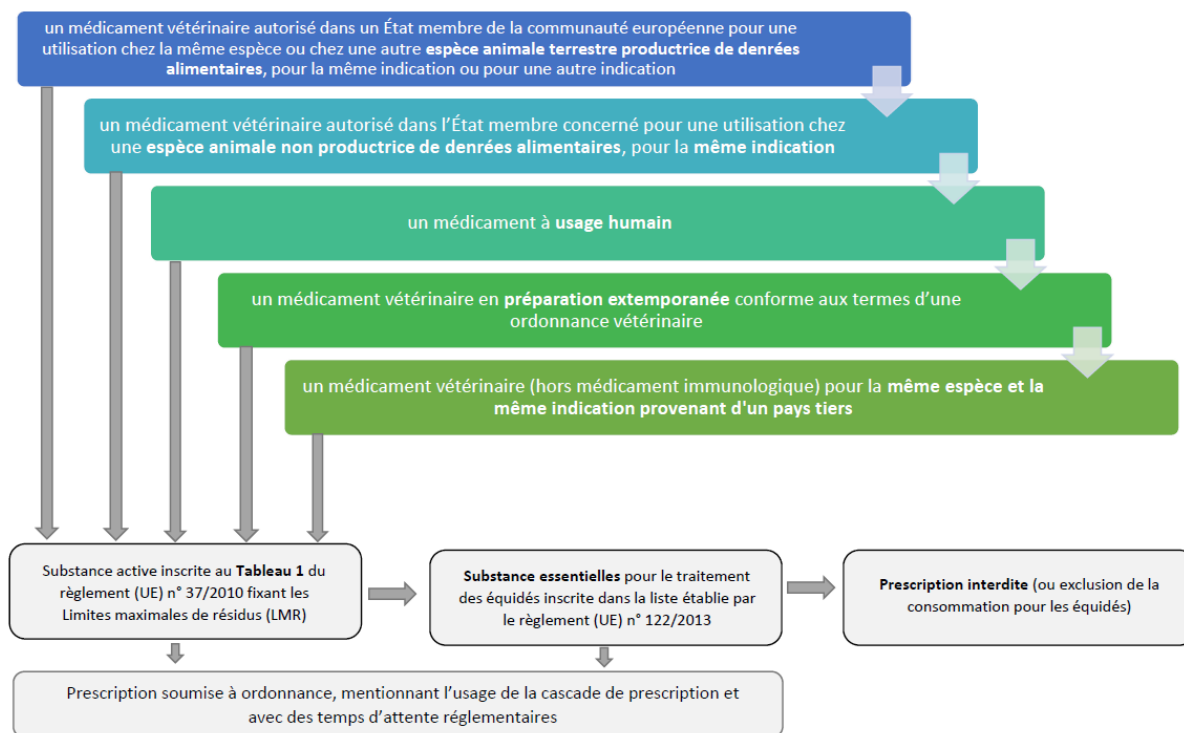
un médicament vétérinaire autorisé dans un État membre de la communauté européenne pour une utilisation chez la même espèce ou chez une autre **espèce animale terrestre productrice de denrées alimentaires**, pour la même indication ou pour une autre indication

un médicament vétérinaire autorisé dans l'État membre concerné pour une utilisation chez une **espèce animale non productrice de denrées alimentaires**, pour la **même indication**

un médicament à **usage humain**

un médicament vétérinaire en **préparation extemporanée** conforme aux termes d'une ordonnance vétérinaire

un médicament vétérinaire (hors médicament immunologique) pour la **même espèce et la même indication provenant d'un pays tiers**

Substance active inscrite au **Tableau 1** du règlement (UE) n° 37/2010 fixant les Limites maximales de résidus (LMR)

**Substance essentielles** pour le traitement des équidés inscrite dans la liste établie par le règlement (UE) n° 122/2013

**Prescription interdite** (ou exclusion de la consommation pour les équidés)

Prescription soumise à ordonnance, mentionnant l'usage de la cascade de prescription et avec des temps d'attente réglementaires